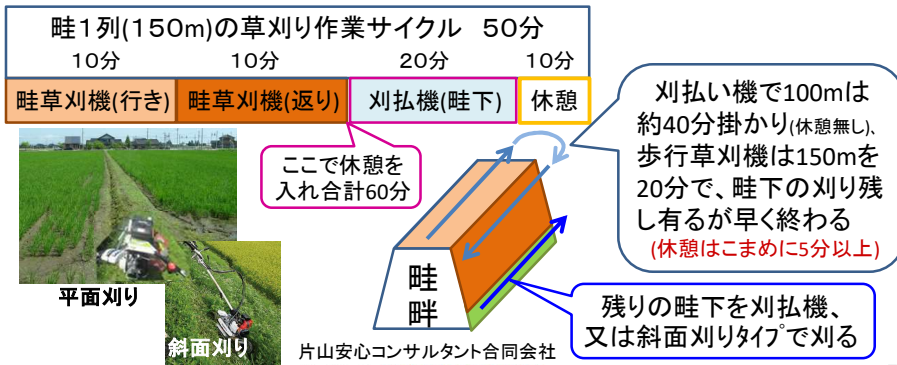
畦１列(150m)の草刈り作業サイクル　50分

10分　10分　20分　10分

畦草刈機(行き)　畦草刈機(返り)　刈払機(畦下)　休憩

ここで休憩を入れ合計60分

刈払い機で100mは約40分掛かり(休憩無し)、歩行草刈機は150mを20分で、畦下の刈り残し有るが早く終わる
(休憩はこまめに5分以上)

畦畔

残りの畦下を刈払機、又は斜面刈りタイプで刈る

平面刈り

斜面刈り

片山安心コンサルタント合同会社